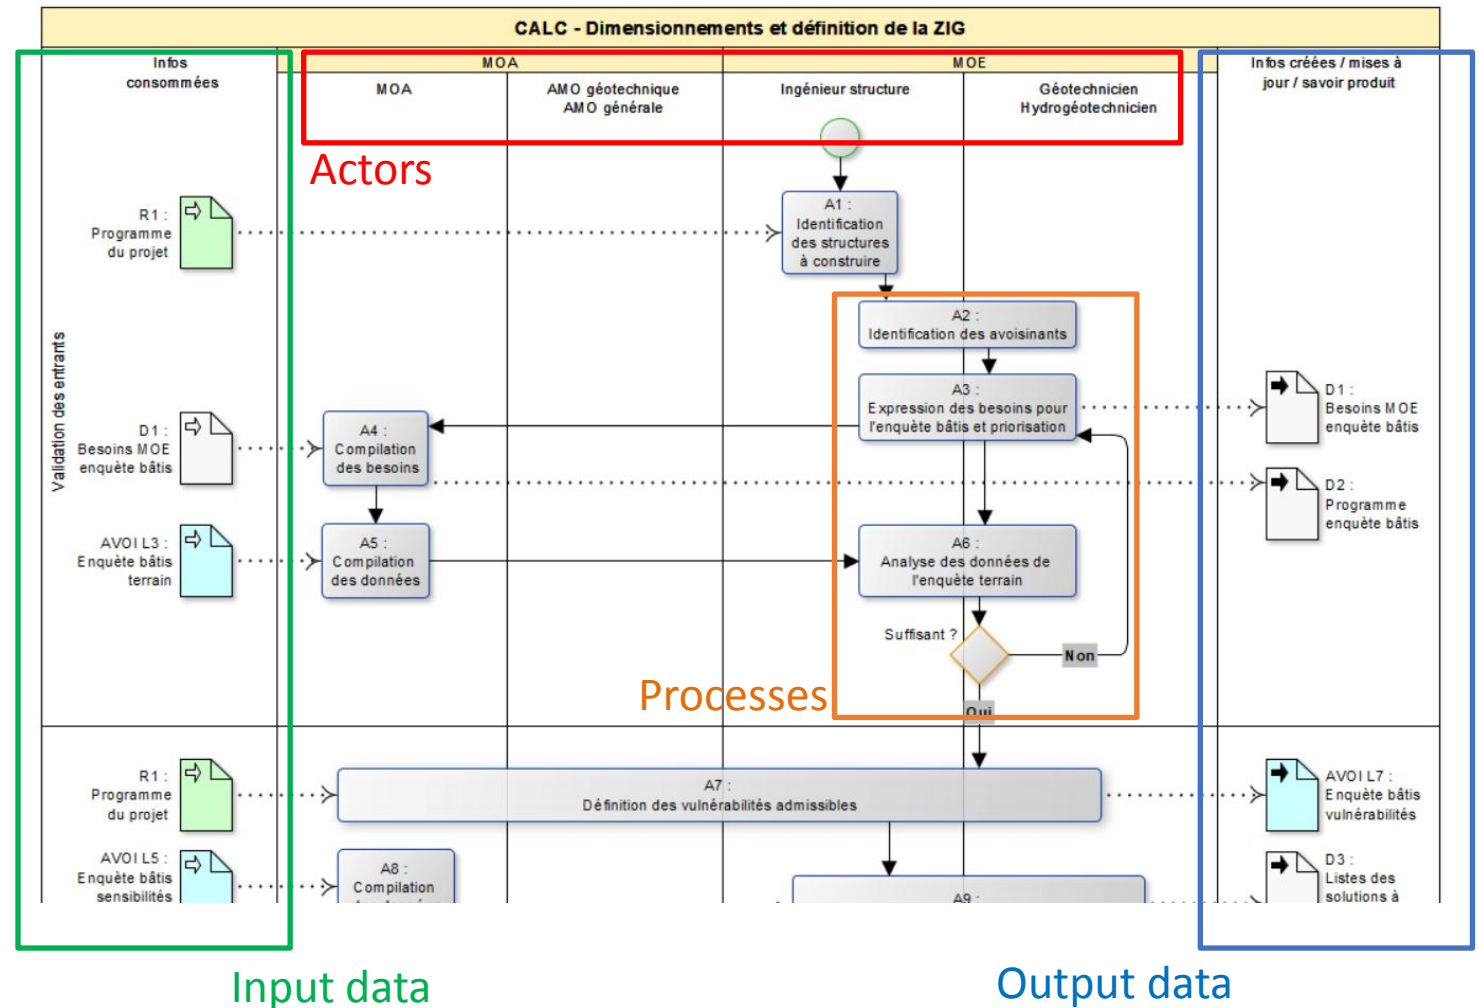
CALC - Dimensionnements et définition de la ZIG

Infos consommées

MOA

MOE

MOA

AMO géotechnique
AMO générale

Ingénieur structure

Géotechnicien
Hydrogéotechnicien

Infos créées / mises à jour / savoir produit

Actors

Validation des entrants

R1 : Programme du projet

A1 : Identification des structures à construire

A2 : Identification des avoisinants

A3 : Expression des besoins pour l'enquête bâtis et priorisation

D1 : Besoins MOE enquête bâtis

D1 : Besoins MOE enquête bâtis

A4 : Compilation des besoins

D2 : Programme enquête bâtis

A5 : Compilation des données

AVOIL3 : Enquête bâtis terrain

A6 : Analyse des données de l'enquête terrain

Suffisant ?

Non

Processes

Oui

R1 : Programme du projet

A7 : Définition des vulnérabilités admissibles

AVOIL7 : Enquête bâtis vulnérabilités

AVOIL5 : Enquête bâtis sensibilités

A8 : Compilation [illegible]

A9 : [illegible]

D3 : Listes des solutions à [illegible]

Input data

Output data